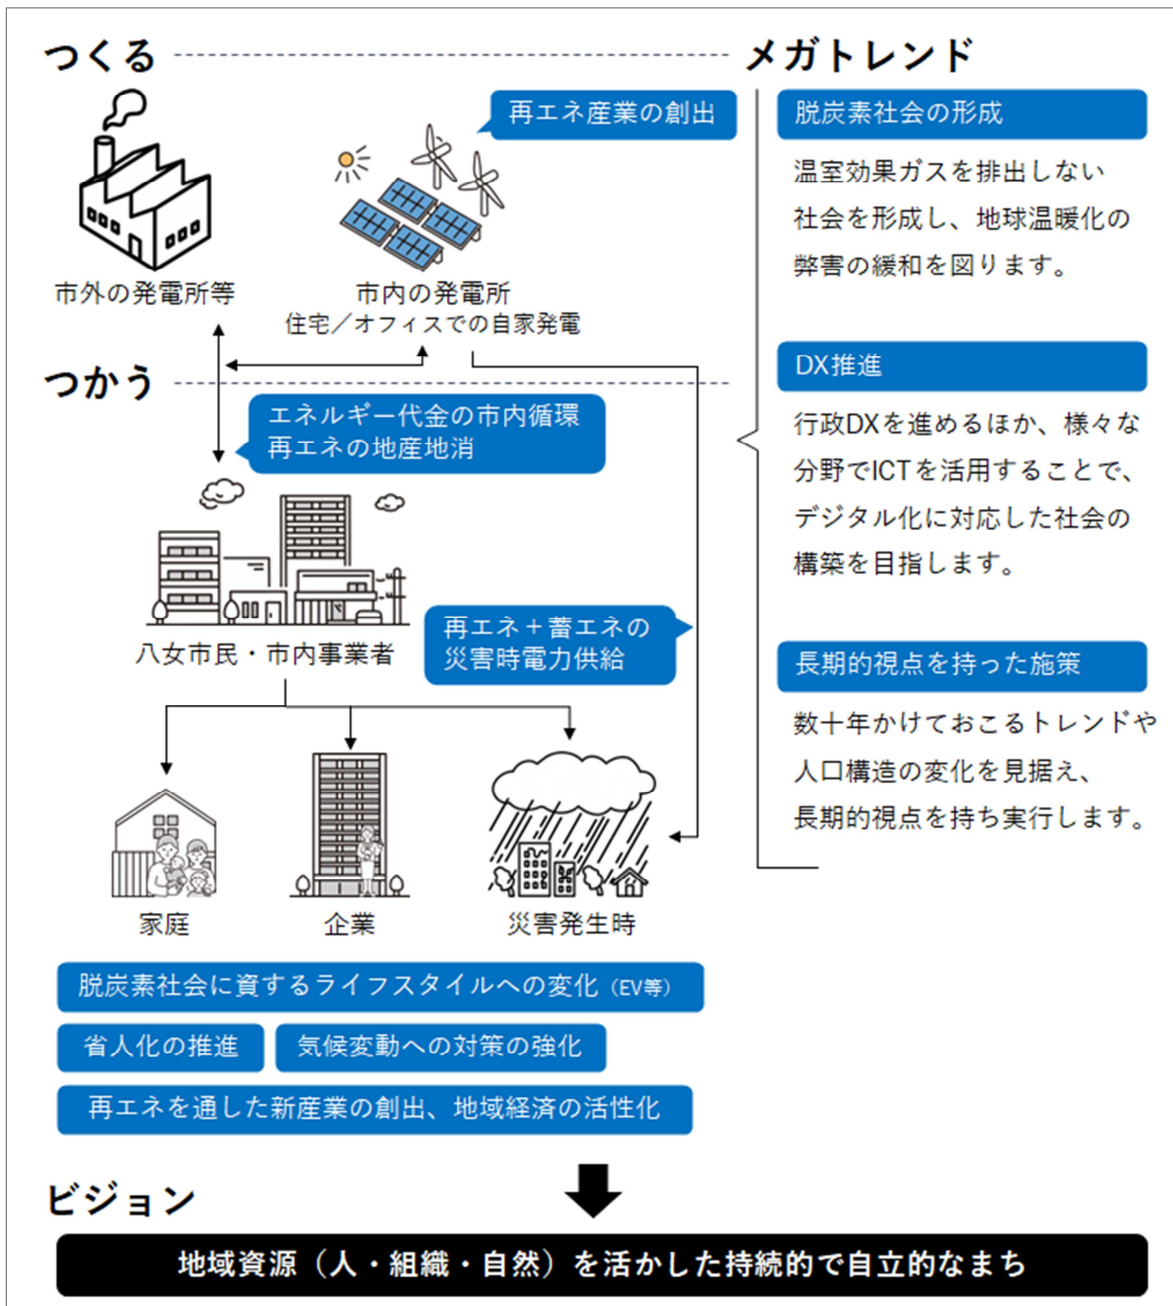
つくる

メガトレンド

再エネ産業の創出

市外の発電所等

市内の発電所
住宅／オフィスでの自家発電

脱炭素社会の形成

温室効果ガスを排出しない社会を形成し、地球温暖化の弊害の緩和を図ります。

つかう

エネルギー代金の市内循環
再エネの地産地消

DX推進

行政DXを進めるほか、様々な分野でICTを活用することで、デジタル化に対応した社会の構築を目指します。

八女市民・市内事業者

再エネ＋蓄エネの
災害時電力供給

長期的視点を持った施策

数十年かけておこるトレンドや人口構造の変化を見据え、長期的視点を持ち実行します。

家庭

企業

災害発生時

脱炭素社会に資するライフスタイルへの変化（EV等）

省人化の推進

気候変動への対策の強化

再エネを通した新産業の創出、地域経済の活性化

ビジョン

地域資源（人・組織・自然）を活かした持続的で自立的なまち